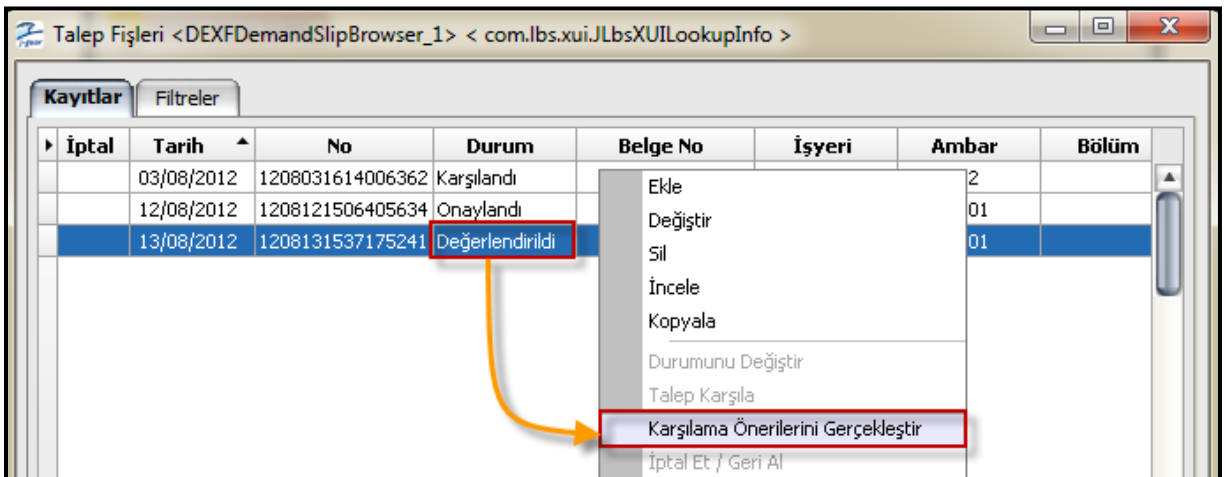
Talep Fişleri <DEXFDemandSlipBrowser_1> < com.lbs.xui.JLbsXUILookupInfo >

Kayıtlar | Filtreler

| İptal | Tarih | No | Durum | Belge No | İşyeri | Ambar | Bölüm |
|---|---|---|---|---|---|---|---|
| | 03/08/2012 | 1208031614006362 | Karşılandı | | | 2 | |
| | 12/08/2012 | 1208121506405634 | Onaylandı | | | 01 | |
| | 13/08/2012 | 1208131537175241 | Değerlendirildi | | | 01 | |

Ekle
Değiştir
Sil
İncele
Kopyala
Durumunu Değiştir
Talep Karşıla
Karşılama Önerilerini Gerçekleştir
İptal Et / Geri Al